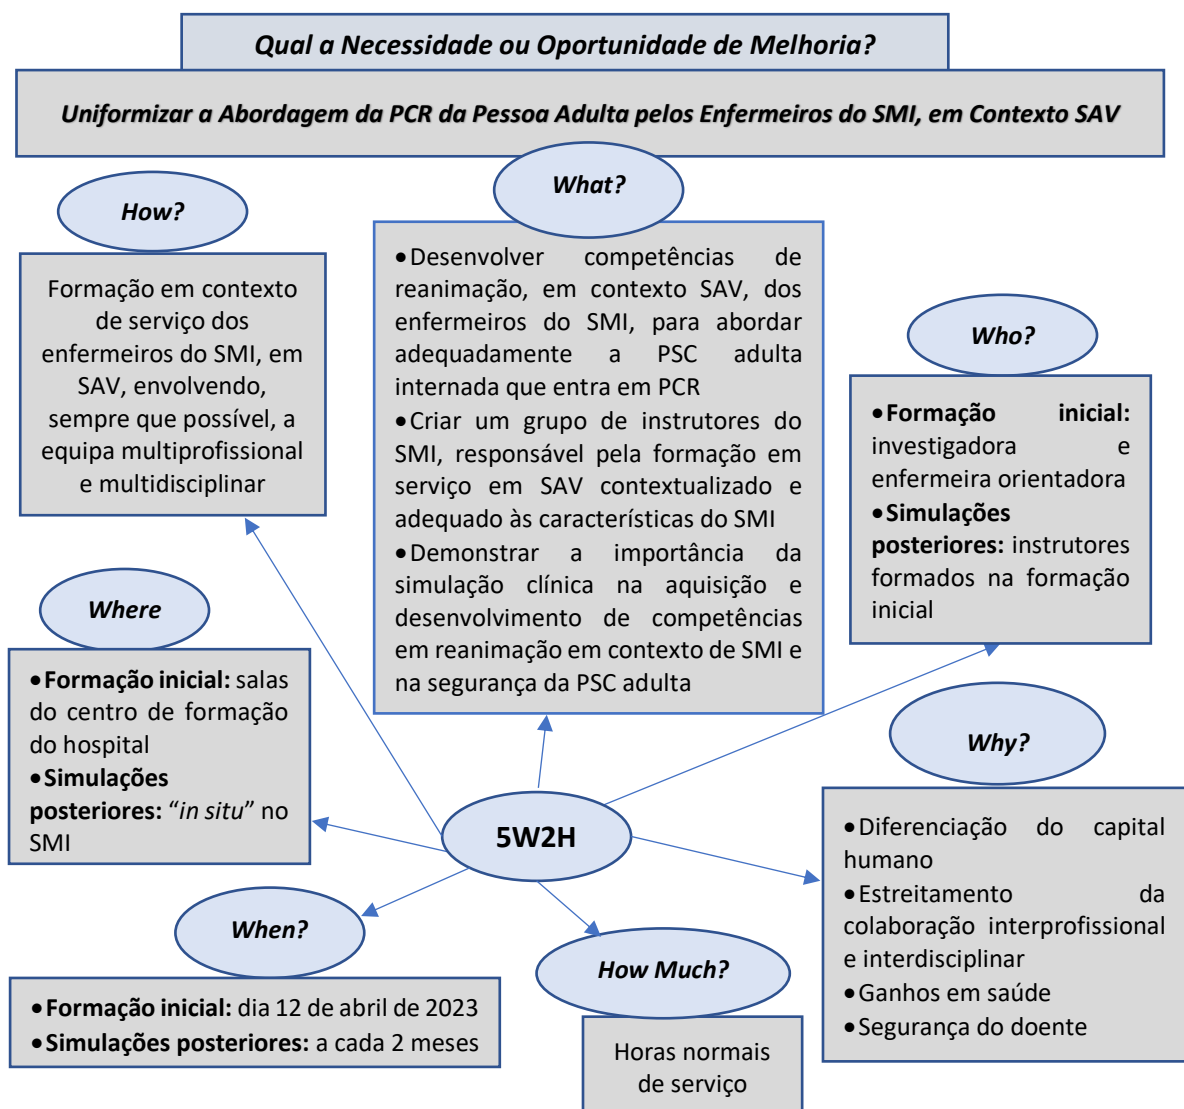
Qual a Necessidade ou Oportunidade de Melhoria?

Uniformizar a Abordagem da PCR da Pessoa Adulta pelos Enfermeiros do SMI, em Contexto SAV

How?

Formação em contexto de serviço dos enfermeiros do SMI, em SAV, envolvendo, sempre que possível, a equipa multiprofissional e multidisciplinar

What?

• Desenvolver competências de reanimação, em contexto SAV, dos enfermeiros do SMI, para abordar adequadamente a PSC adulta internada que entra em PCR
• Criar um grupo de instrutores do SMI, responsável pela formação em serviço em SAV contextualizado e adequado às características do SMI
• Demonstrar a importância da simulação clínica na aquisição e desenvolvimento de competências em reanimação em contexto de SMI e na segurança da PSC adulta

Who?

• Formação inicial: investigadora e enfermeira orientadora
• Simulações posteriores: instrutores formados na formação inicial

Where

• Formação inicial: salas do centro de formação do hospital
• Simulações posteriores: "in situ" no SMI

5W2H

Why?

• Diferenciação do capital humano
• Estreitamento da colaboração interprofissional e interdisciplinar
• Ganhos em saúde
• Segurança do doente

When?

• Formação inicial: dia 12 de abril de 2023
• Simulações posteriores: a cada 2 meses

How Much?

Horas normais de serviço